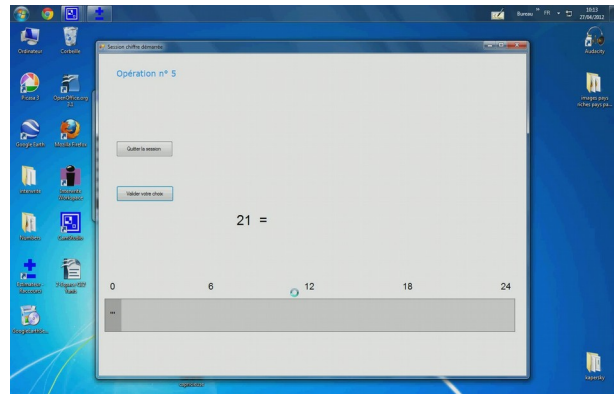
Bureau FR 18:13 27/04/2012

Ordinateur
Corbeille
Picasa 3
OpenOffice.org 3.2
Google Earth
Mozilla Firefox
Internet
Securite Workspace
Travaux
CamStudio
Estimation décodeur
Dropbox
Google SketchUp
Audacity
images pays riches pays pa...
kapersky

Session chiffre démarrée

Opération n° 5

Quitter la session

Valider votre choix

21 =

0
6
12
18
24

...